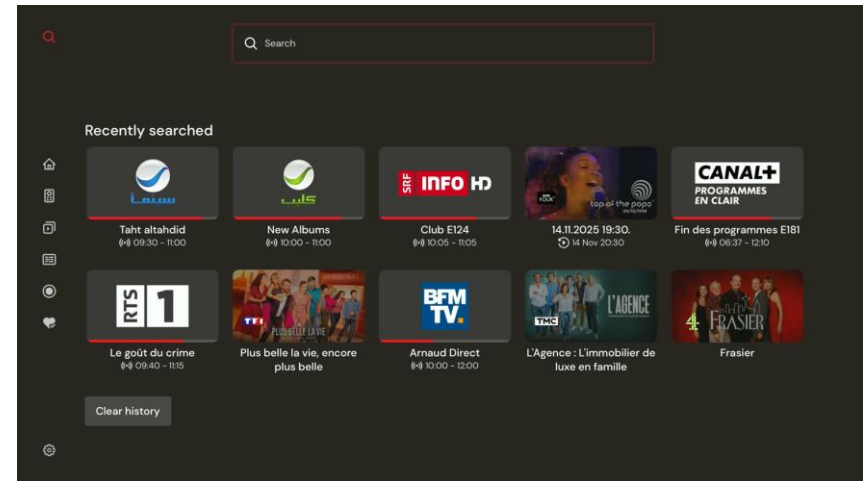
Search

Recently searched

سما
Taht altahdid
(•) 09:30 - 11:00

كلاسيك
New Albums
(•) 10:00 - 11:00

SRF INFO HD
Club E124
(•) 10:05 - 11:05

top of the pops
14.11.2025 19:30.
14 Nov 20:30

CANAL+ PROGRAMMES EN CLAIR
Fin des programmes E181
(•) 06:37 - 12:10

RTS 1
Le goût du crime
(•) 09:40 - 11:15

TF1 PLUS BELLE LA VIE
Plus belle la vie, encore plus belle

BFM TV.
Arnaud Direct
(•) 10:00 - 12:00

TMC L'AGENCE
L'Agence : L'immobilier de luxe en famille

4 FRASIER
Frasier

Clear history